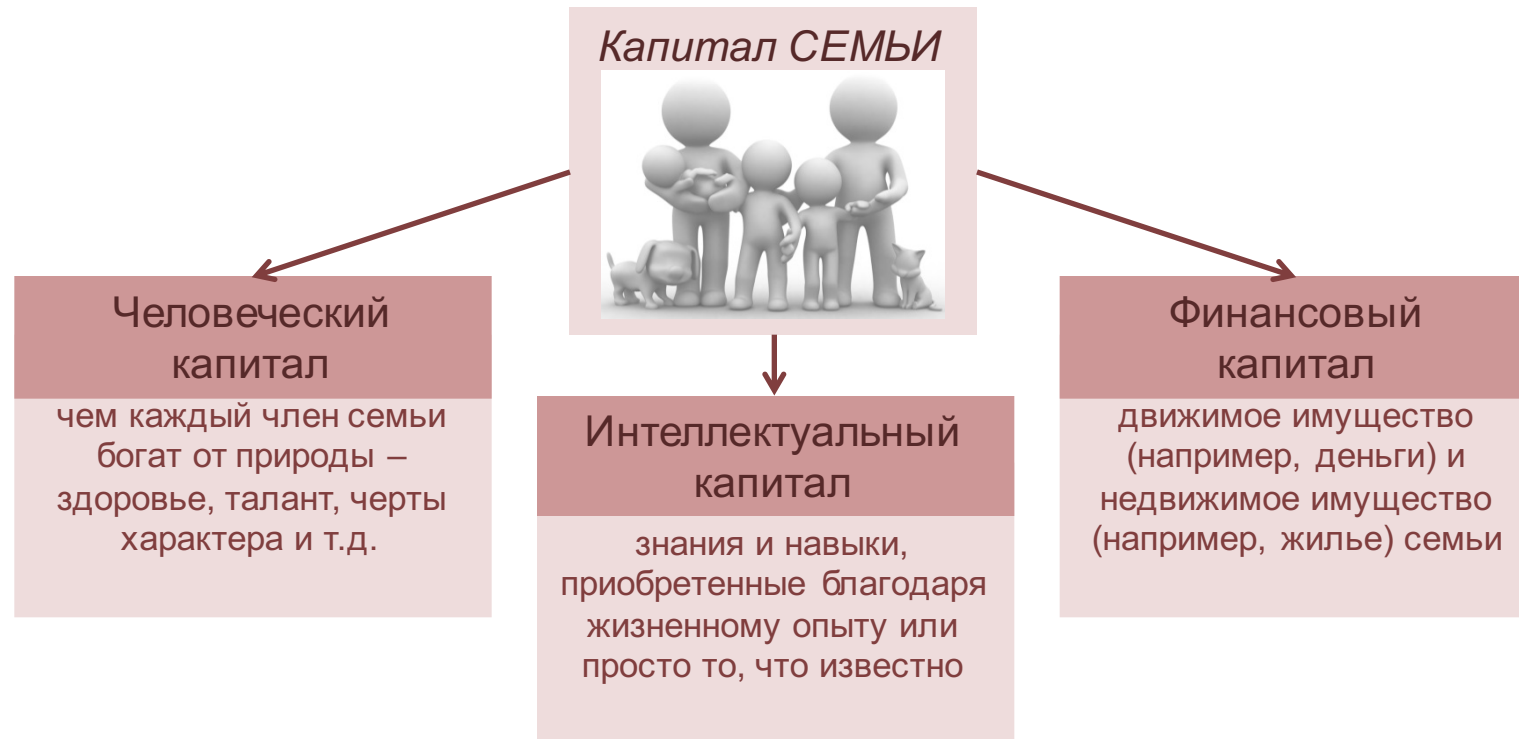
Капитал СЕМЬИ

Человеческий капитал

чем каждый член семьи богат от природы – здоровье, талант, черты характера и т.д.

Интеллектуальный капитал

знания и навыки, приобретенные благодаря жизненному опыту или просто то, что известно

Финансовый капитал

движимое имущество (например, деньги) и недвижимое имущество (например, жилье) семьи